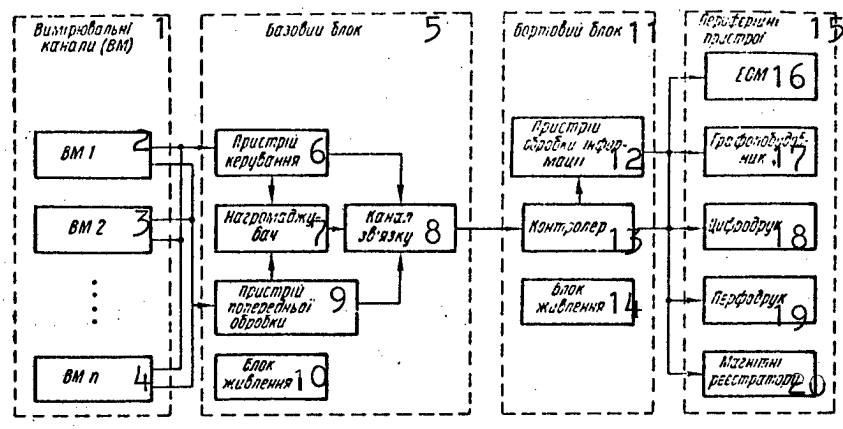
Вимірювальні канали (ВМ) 1

ВМ 1 2

ВМ 2 3

⋮

ВМ n 4

Базовий блок 5

Пристрій керування 6

Нагромаджувач 7

Канал зв'язку 8

Пристрій попередньої обробки 9

Блок живлення 10

Бортовий блок 11

Пристрій обробки інформації 12

Контролер 13

Блок живлення 14

Периферійні пристрої 15

ЕОМ 16

Графопобудовник 17

Цифродрук 18

Перфодрук 19

Магнітні реєстратори 20